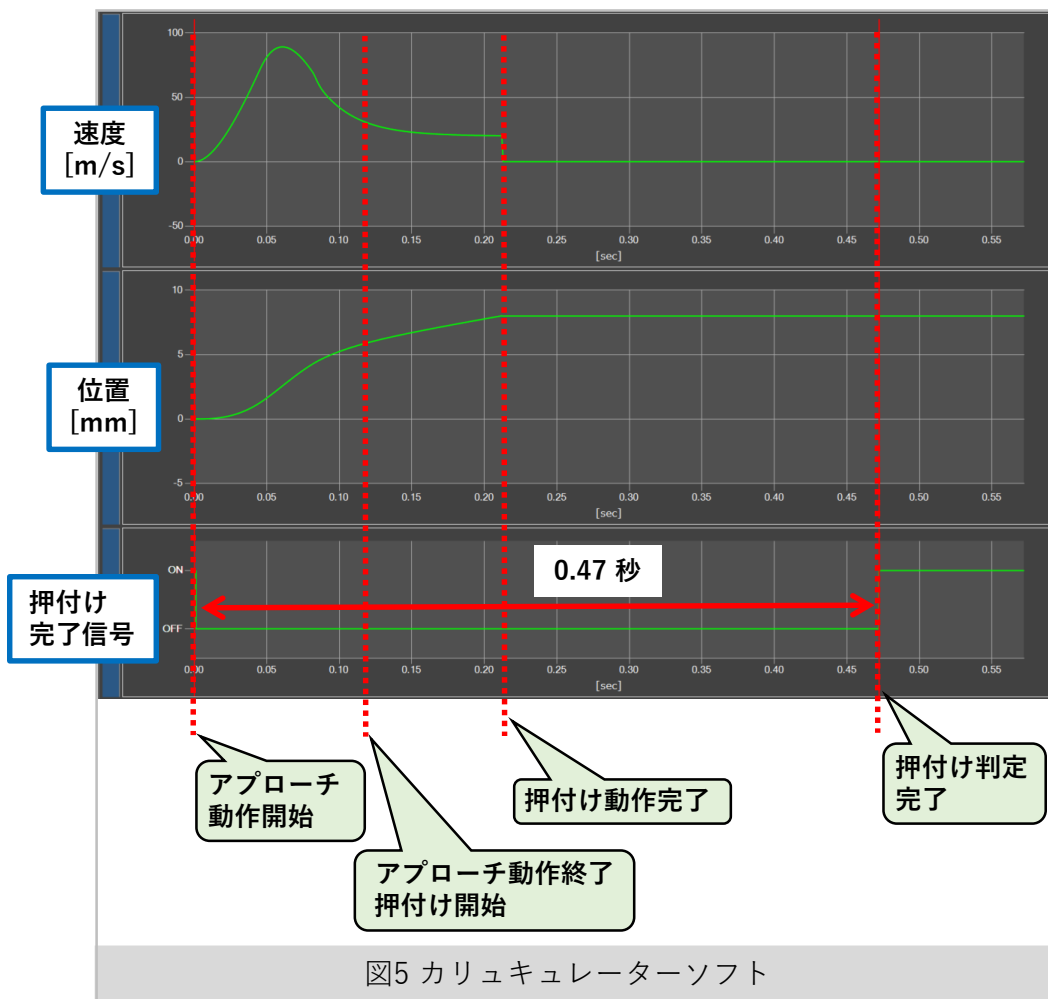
速度
[m/s]

100
50
0
-50
0.00 0.05 0.10 0.15 0.20 0.25 0.30 0.35 0.40 0.45 0.50 0.55
[sec]

位置
[mm]

10
5
0
-5
0.00 0.05 0.10 0.15 0.20 0.25 0.30 0.35 0.40 0.45 0.50 0.55
[sec]

押付け
完了信号

ON
OFF
0.47 秒
0.00 0.05 0.10 0.15 0.20 0.25 0.30 0.35 0.40 0.45 0.50 0.55
[sec]

アプローチ
動作開始

アプローチ動作終了
押付け開始

押付け動作完了

押付け判定
完了

図5 カリュキュレーターソフト